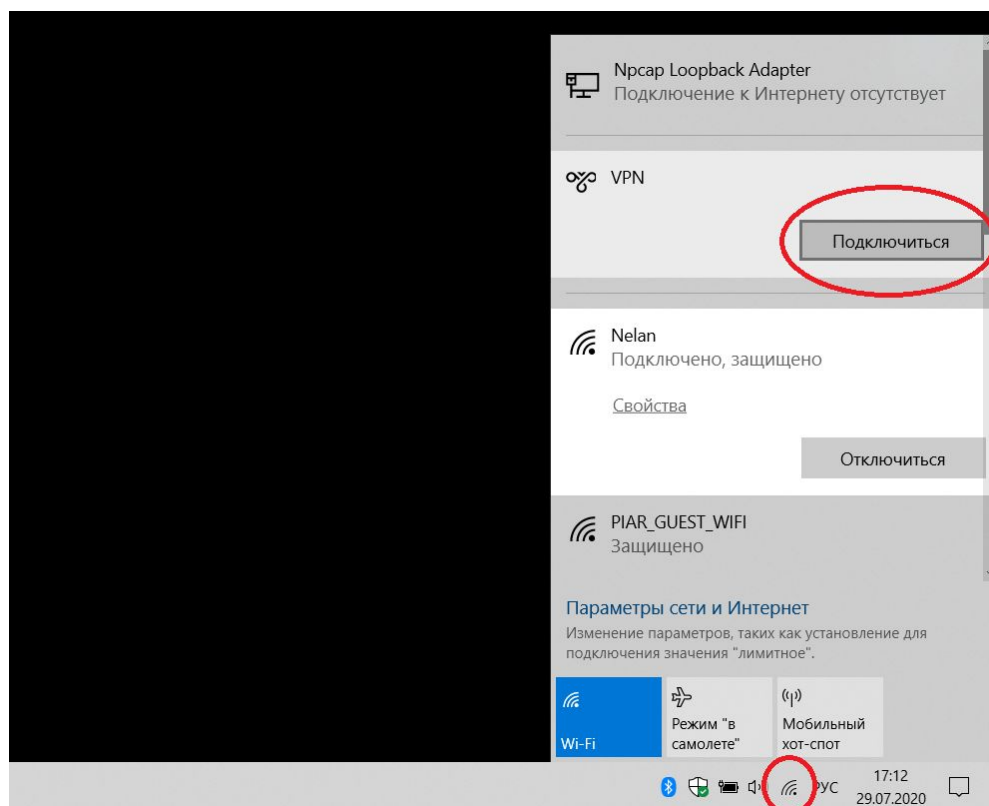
Npcap Loopback Adapter
Подключение к Интернету отсутствует

VPN

Подключиться

Nelan
Подключено, защищено

Свойства

Отключиться

PIAR_GUEST_WIFI
Защищено

Параметры сети и Интернет
Изменение параметров, таких как установление для подключения значения "лимитное".

Wi-Fi

Режим "в самолете"

Мобильный хот-спот

РУС 17:12 29.07.2020